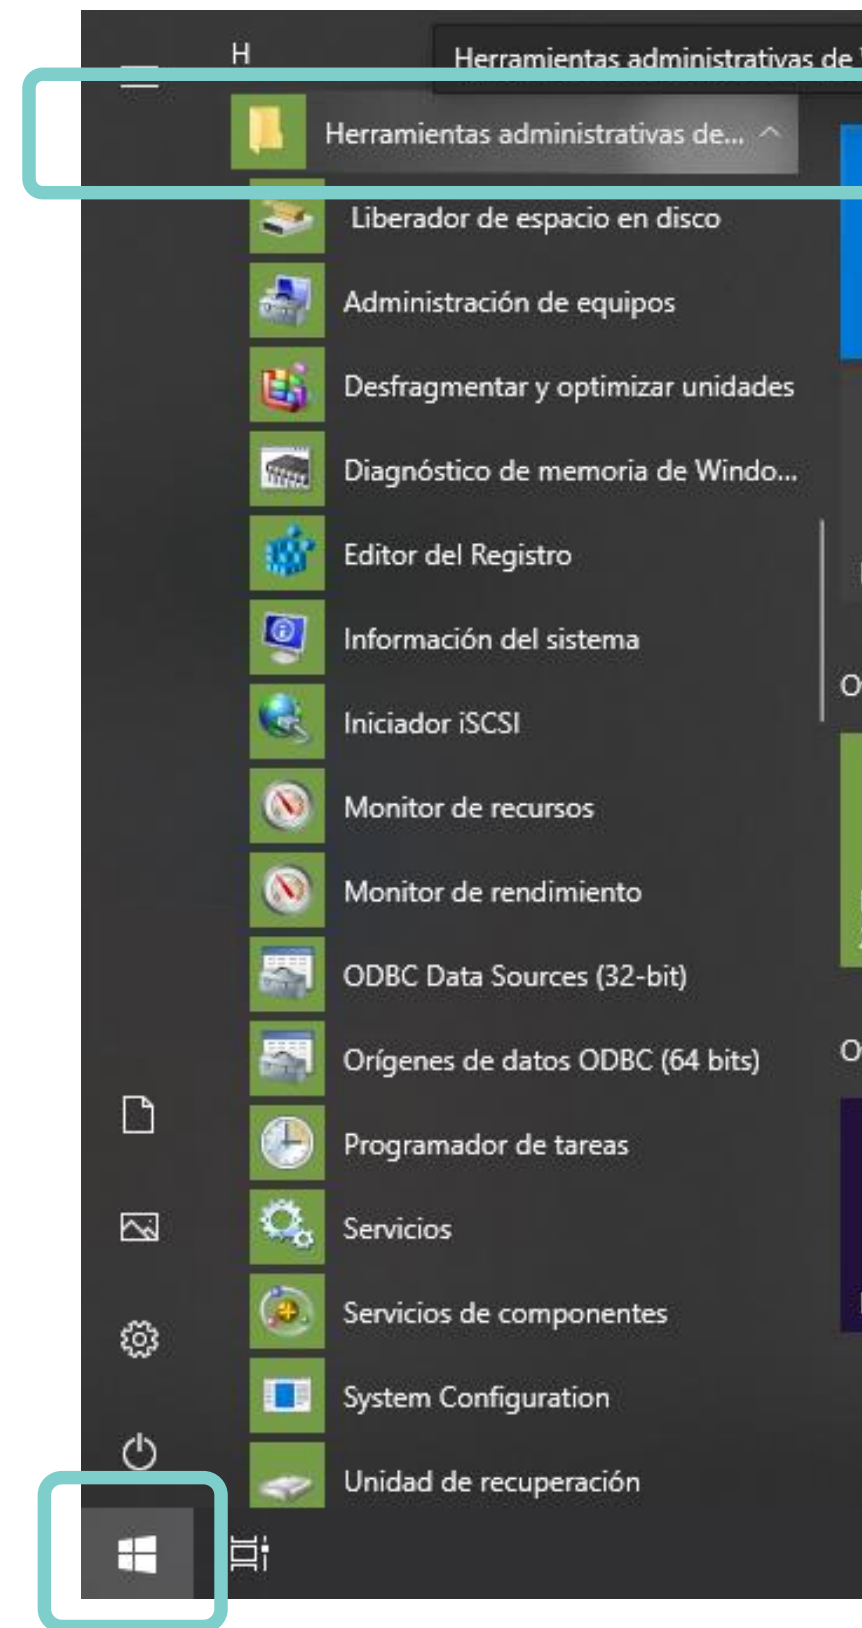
H

Herramientas administrativas de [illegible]

Herramientas administrativas de...

Liberador de espacio en disco

Administración de equipos

Desfragmentar y optimizar unidades

Diagnóstico de memoria de Windo...

Editor del Registro

Información del sistema

Iniciador iSCSI

Monitor de recursos

Monitor de rendimiento

ODBC Data Sources (32-bit)

Orígenes de datos ODBC (64 bits)

Programador de tareas

Servicios

Servicios de componentes

System Configuration

Unidad de recuperación

O

O